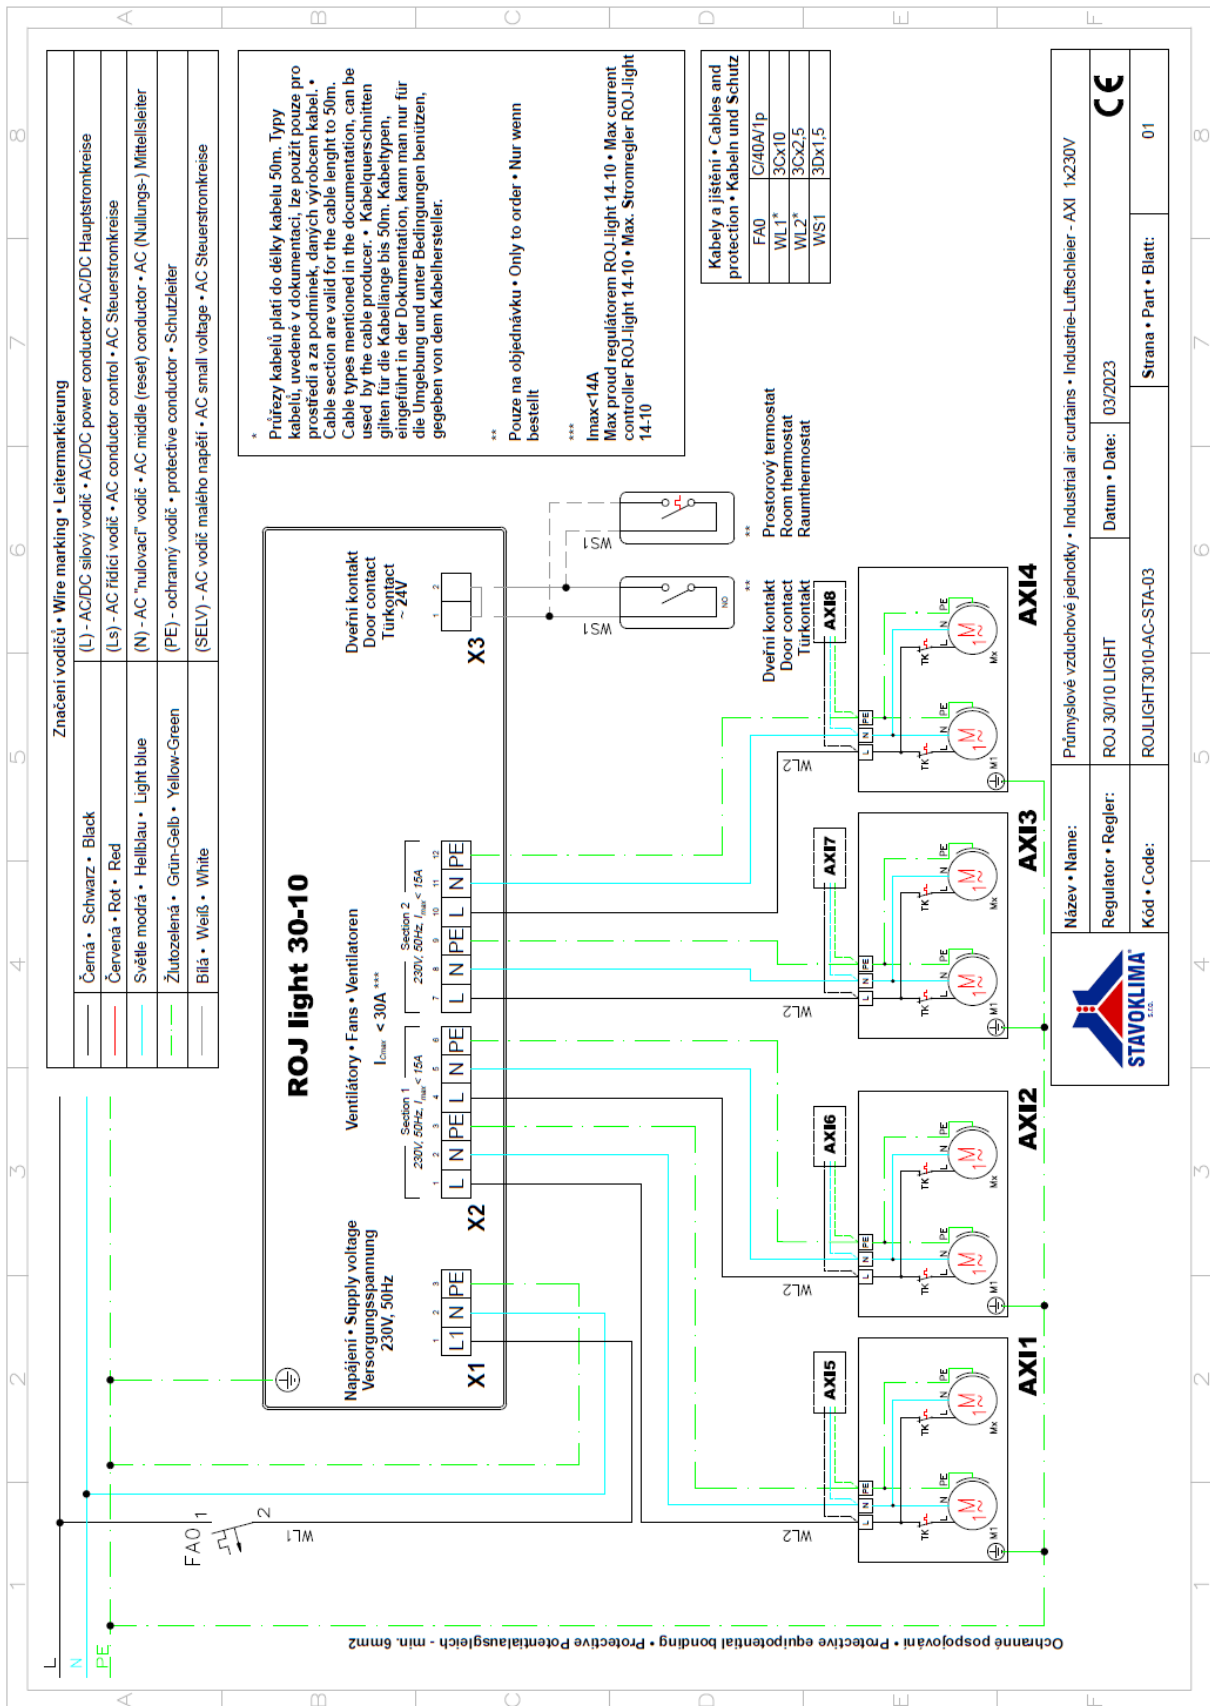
Značení vodičů • Wire marking • Leitermarkierung

| | |
|---|---|
| Černá • Schwarz • Black | (L) - AC/DC silový vodič • AC/DC power conductor • AC/DC Hauptstromkreise |
| Červená • Rot • Red | (Ls) - AC řídící vodič • AC conductor control • AC Steuerstromkreise |
| Světle modrá • Hellblau • Light blue | (N) - AC "nulovací" vodič • AC middle (reset) conductor • AC (Nullungs-) Mittelsleiter |
| Žlutozelená • Grün-Gelb • Yellow-Green | (PE) - ochranný vodič • protective conductor • Schutzleiter |
| Bílá • Weiß • White | (SELV) - AC vodič malého napětí • AC small voltage • AC Steuerstromkreise |

* Průřezy kabelů platí do délky kabelu 50m. Typy kabelů, uvedené v dokumentaci, lze použít pouze pro prostředí a za podmínek, daných výrobcem kabel. • Cable section are valid for the cable lenght to 50m. Cable types mentioned in the documentation, can be used by the cable producer. • Kabelquerschnitten gilten für die Kabellange bis 50m. Kabeltypen, eingeführt in der Dokumentation, kann man nur für die Umgebung und unter Bedingungen benützen, gegeben von dem Kabelhersteller.

** Pouze na objednávku • Only to order • Nur wenn bestellt

*** Imax<14A Max proud regulátorem ROJ-light 14-10 • Max current controller ROJ-light 14-10 • Max. Stromregler ROJ-light 14-10

Kabely a jištění • Cables and protection • Kabeln und Schutz

| | |
|---|---|
| FA0 | C/40A/1p |
| WL1* | 3Cx10 |
| WL2* | 3Cx2,5 |
| WS1 | 3Dx1,5 |

ROJ light 30-10
Ventilátory • Fans • Ventilatoren
$I_{Cmax}$ < 30A ***

Napájení • Supply voltage Versorgungsspannung 230V, 50Hz
X1 L1 N PE 1 2 3

Section 1 230V, 50Hz, $I_{max}$ < 15A
X2 L N PE L N PE 1 2 3 4 5 6

Section 2 230V, 50Hz, $I_{max}$ < 15A
L N PE L N PE 7 8 9 10 11 12

Dveřní kontakt Door contact Türkontakt ~24V
X3 1 2

WS1 WS1 NO

** Dveřní kontakt Door contact Türkontakt
** Prostorový termostat Room thermostat Raumthermostat

AXI5 AXI6 AXI7 AXI8
AXI1 AXI2 AXI3 AXI4
WL2 WL2 WL2 WL2
L N PE L N PE TK M1 Mx M 1~

FA0 1 2 WL1
L N PE

Ochranné pospojování • Protective equipotential bonding • Protective Potentialausgleich - min. 6mm2

STAVOKLIMA s.r.o.
Název • Name: Průmyslové vzduchové jednotky • Industrial air curtains • Industrie-Luftschleier - AXI 1x230V
Regulator • Regler: ROJ 30/10 LIGHT
Datum • Date: 03/2023
Kód • Code: ROJLIGHT3010-AC-STA-03
Strana • Part • Blatt: 01
CE

A B C D E F
1 2 3 4 5 6 7 8